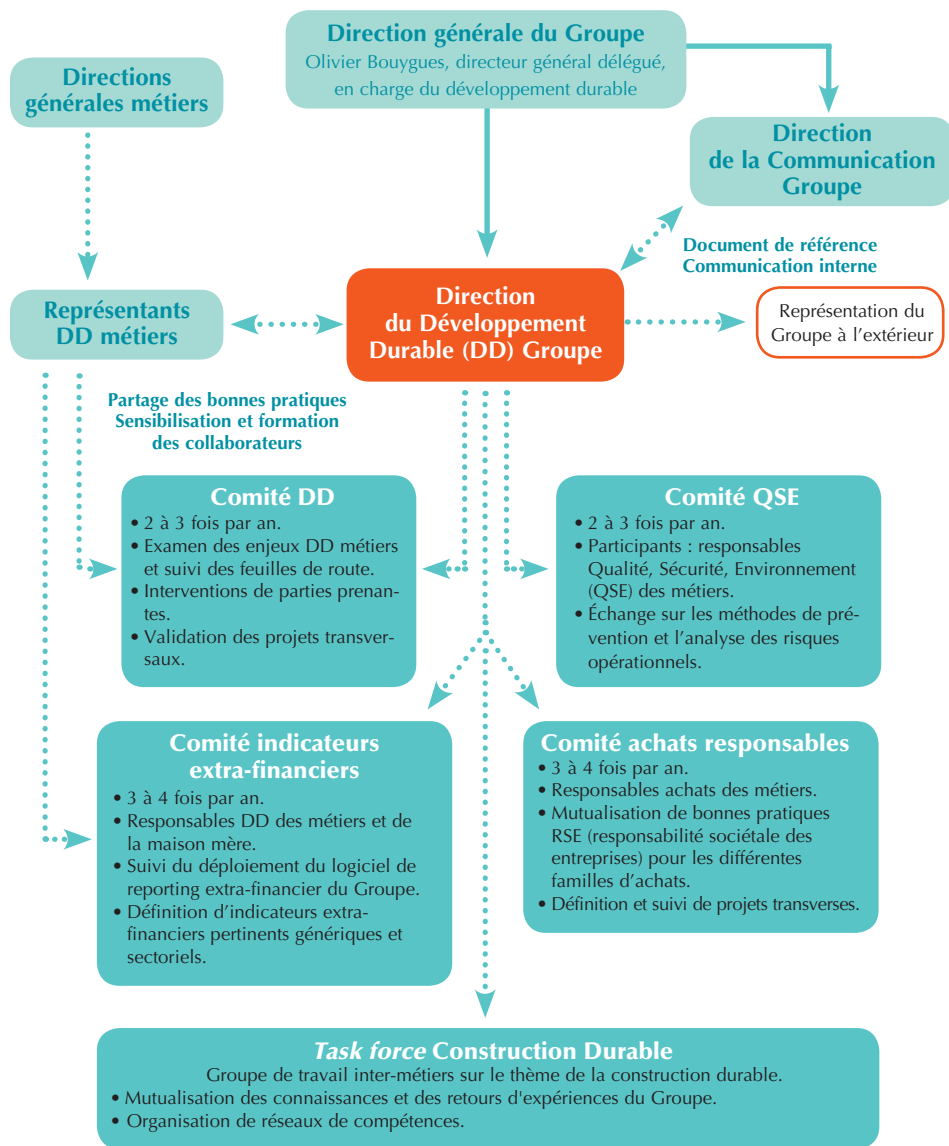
Direction générale du Groupe
Olivier Bouygues, directeur général délégué, en charge du développement durable

Directions générales métiers

Direction de la Communication Groupe

Document de référence
Communication interne

Représentants DD métiers

Direction du Développement Durable (DD) Groupe

Représentation du Groupe à l'extérieur

Partage des bonnes pratiques
Sensibilisation et formation des collaborateurs

Comité DD
• 2 à 3 fois par an.
• Examen des enjeux DD métiers et suivi des feuilles de route.
• Interventions de parties prenantes.
• Validation des projets transversaux.

Comité QSE
• 2 à 3 fois par an.
• Participants : responsables Qualité, Sécurité, Environnement (QSE) des métiers.
• Échange sur les méthodes de prévention et l'analyse des risques opérationnels.

Comité indicateurs extra-financiers
• 3 à 4 fois par an.
• Responsables DD des métiers et de la maison mère.
• Suivi du déploiement du logiciel de reporting extra-financier du Groupe.
• Définition d'indicateurs extra-financiers pertinents génériques et sectoriels.

Comité achats responsables
• 3 à 4 fois par an.
• Responsables achats des métiers.
• Mutualisation de bonnes pratiques RSE (responsabilité sociétale des entreprises) pour les différentes familles d'achats.
• Définition et suivi de projets transverses.

*Task force* Construction Durable
Groupe de travail inter-métiers sur le thème de la construction durable.
• Mutualisation des connaissances et des retours d'expériences du Groupe.
• Organisation de réseaux de compétences.